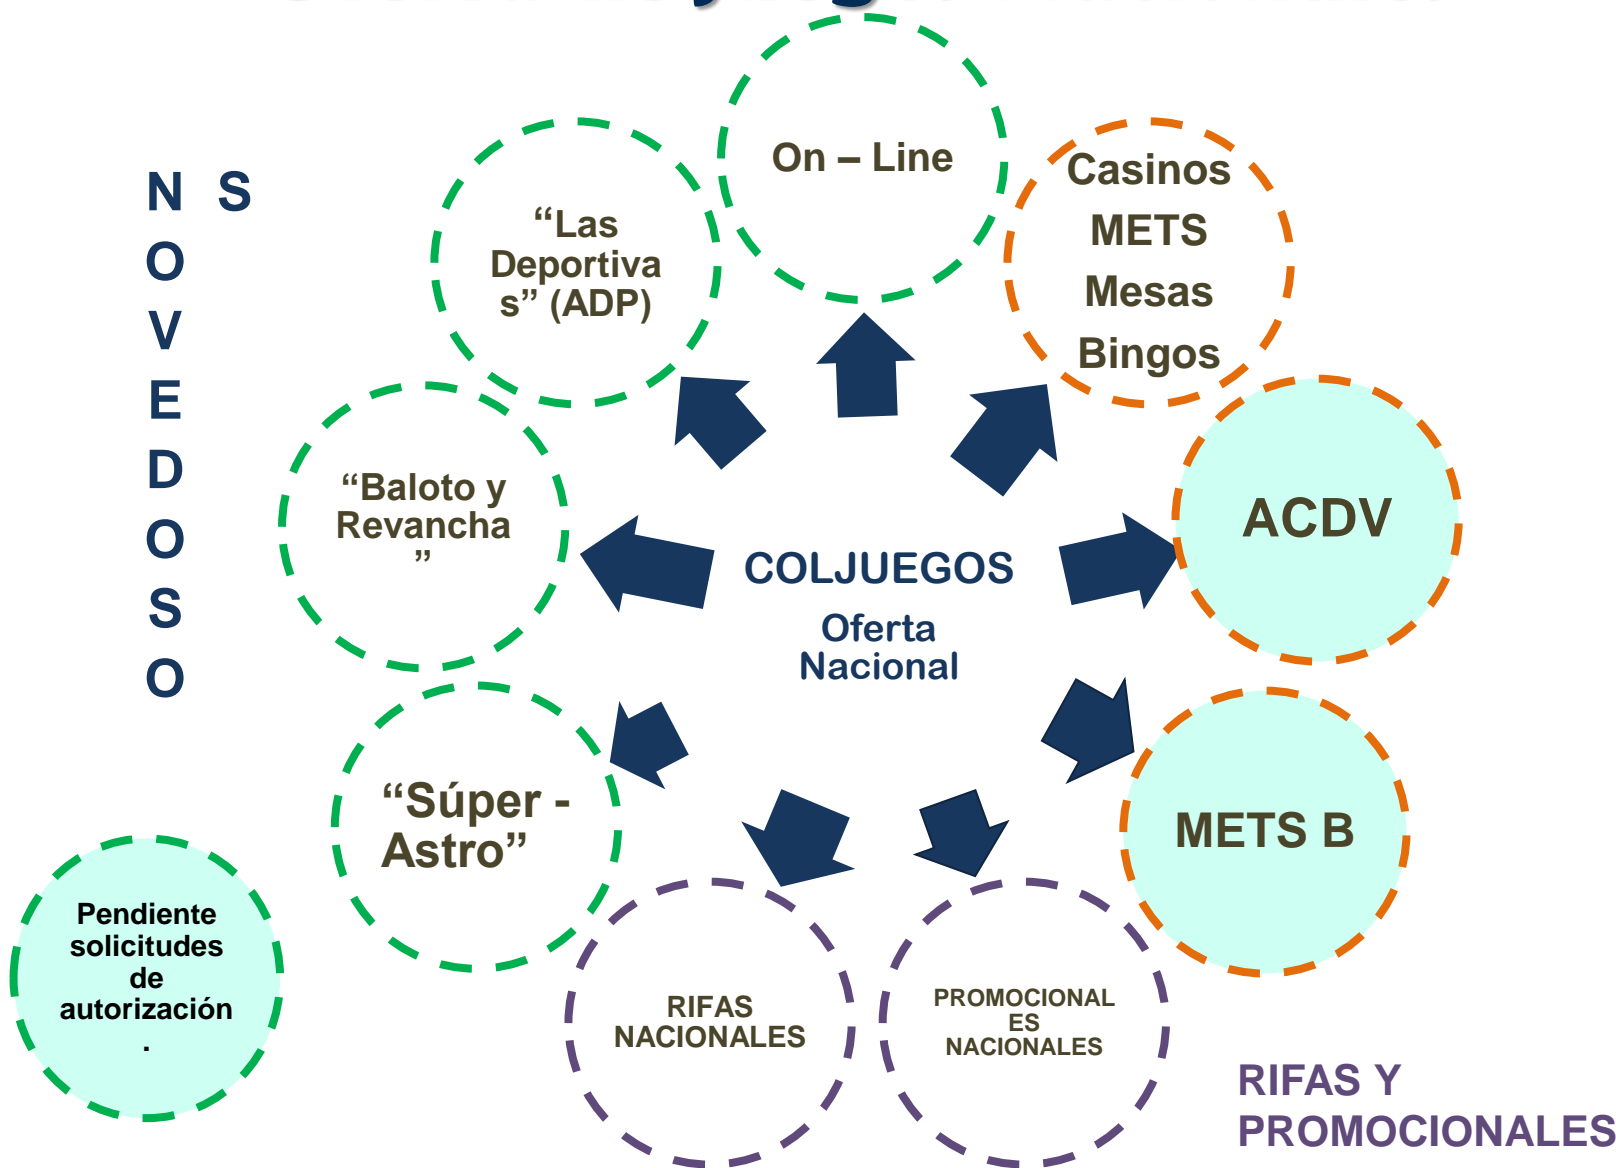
N O V E D O S O S

On – Line

“Las Deportivas” (ADP)

Casinos
METS
Mesas
Bingos

“Baloto y Revancha”

COLJUEGOS
Oferta Nacional

ACDV

“Súper - Astro”

METS B

Pendiente solicitudes de autorización.

RIFAS NACIONALES

PROMOCIONALES NACIONALES

RIFAS Y PROMOCIONALES